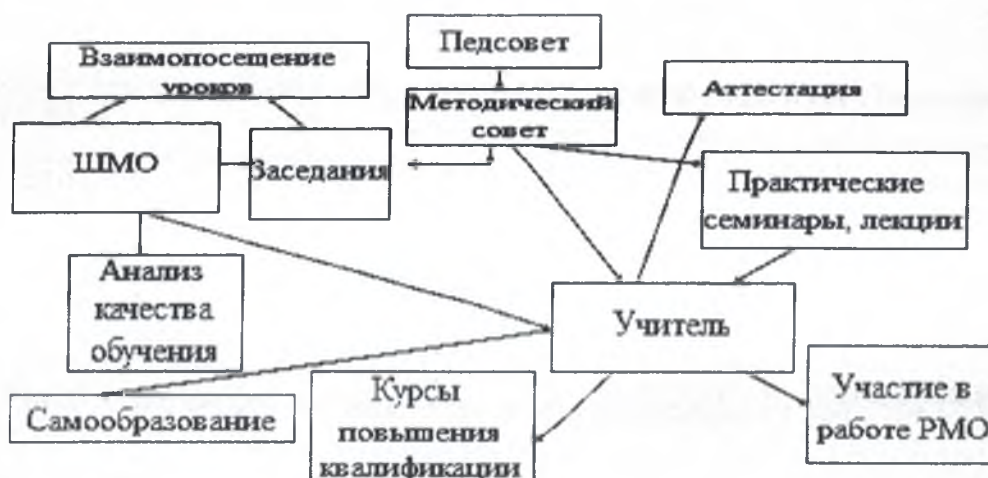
Педсовет

Взаимопосещение уроков

Методический совет

Аттестация

ШМО

Заседания

Практические семинары, лекции

Анализ качества обучения

Учитель

Самообразование

Курсы повышения квалификации

Участие в работе РМО